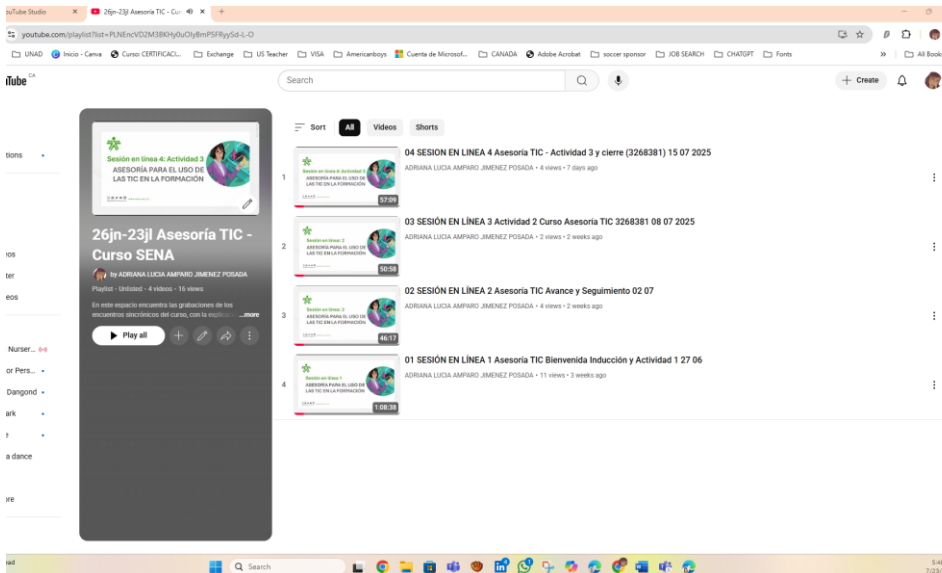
ouTube Studio ×
26jn-23jl Asesoría TIC - Cur ×
+

youtube.com/playlist?list=PLNEncVD2M38KHy0uOlyBmPSFRyySd-L-O

UNAD Inicio - Canva Curso: CERTIFICACI... Exchange US Teacher VISA Americanboys Cuenta de Microsof... CANADA Adobe Acrobat soccer sponsor JOB SEARCH CHATGPT Fonts » All Book

Tube CA
Search
+ Create

tions
los
ter
eos
Nurser...
or Pers...
Dangond
ark
a dance
ore

Sesión en línea 4: Actividad 3
ASESORÍA PARA EL USO DE LAS TIC EN LA FORMACIÓN

26jn-23jl Asesoría TIC - Curso SENA
by ADRIANA LUCIA AMPARO JIMENEZ POSADA
Playlist · Unlisted · 4 videos · 16 views
En este espacio encuentra las grabaciones de los encuentros sincrónicos del curso, con la explicaci ...more
Play all

Sort All Videos Shorts

1
57:09
04 SESION EN LINEA 4 Asesoria TIC - Actividad 3 y cierre (3268381) 15 07 2025
ADRIANA LUCIA AMPARO JIMENEZ POSADA • 4 views • 7 days ago

2
50:58
03 SESIÓN EN LÍNEA 3 Actividad 2 Curso Asesoria TIC 3268381 08 07 2025
ADRIANA LUCIA AMPARO JIMENEZ POSADA • 2 views • 2 weeks ago

3
46:17
02 SESIÓN EN LÍNEA 2 Asesoria TIC Avance y Seguimiento 02 07
ADRIANA LUCIA AMPARO JIMENEZ POSADA • 4 views • 2 weeks ago

4
1:08:38
01 SESIÓN EN LÍNEA 1 Asesoria TIC Bienvenida Inducción y Actividad 1 27 06
ADRIANA LUCIA AMPARO JIMENEZ POSADA • 11 views • 3 weeks ago

Search
5:4
7/23